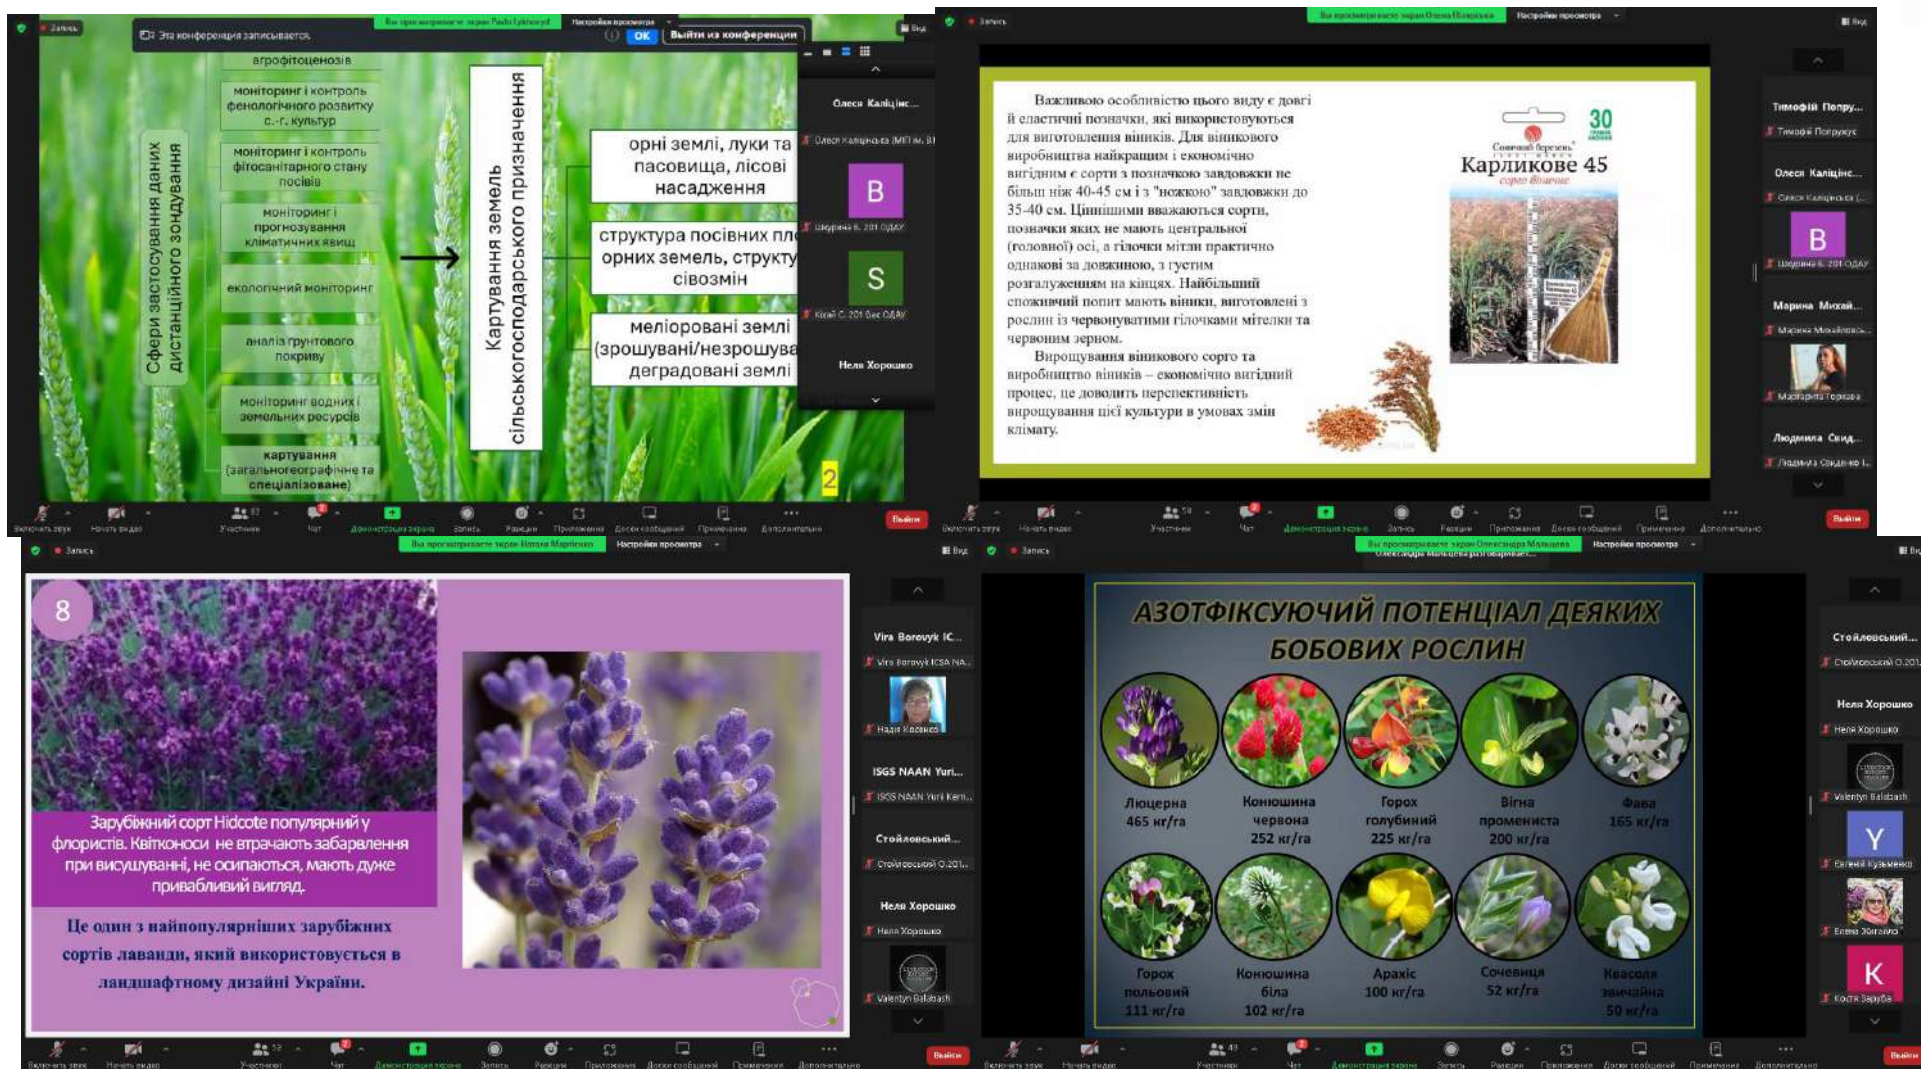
Запись
Эта конференция записывается.
OK
Выйти из конференции

Сфери застосування даних дистанційного зондування

агрофітоценозів
моніторинг і контроль фенологічного розвитку с.-г. культур
моніторинг і контроль фітосанітарного стану посівів
моніторинг і прогнозування кліматичних явищ
екологічний моніторинг
аналіз ґрунтового покриву
моніторинг водних і земельних ресурсів
картування (загальногеографічне та спеціалізоване)

Картування земель сільськогосподарського призначення

орні землі, луки та пасовища, лісові насадження
структура посівних пл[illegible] орних земель, структу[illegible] сівозмін
меліоровані землі (зрошувані/незрошува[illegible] деградовані землі

2

Олеся Каліїнс...
B
S
Неля Хорошко

Выйти

Важливою особливістю цього виду є довгі й еластичні позначки, які використовуються для виготовлення віників. Для віникового виробництва найкращим і економічно вигідним є сорти з позначкою завдовжки не більш ніж 40-45 см і з "ніжкою" завдовжки до 35-40 см. Ціннішими вважаються сорти, позначки яких не мають центральної (головної) осі, а гілочки мітли практично однакові за довжиною, з густим розгалуженням на кінцях. Найбільший споживчий попит мають віники, виготовлені з рослин із червонуватими гілочками мітелки та червоним зерном.

Вирощування віникового сорго та виробництво віників – економічно вигідний процес, це доводить перспективність вирощування цієї культури в умовах змін клімату.

30
Карликове 45
сорго віничне

Тимофій Попру...
Олеся Каліїнс...
B
Марина Михай...
Людмила Свид...

8

Зарубіжний сорт Hidcote популярний у флористів. Квітконоси не втрачають забарвлення при висушуванні, не осипаються, мають дуже привабливий вигляд.

Це один з найпопулярніших зарубіжних сортів лаванди, який використовується в ландшафтному дизайні України.

Vira Borovyk IC...
ISGS NAAN Yuri...
Стойловський...
Неля Хорошко

АЗОТФІКСУЮЧИЙ ПОТЕНЦІАЛ ДЕЯКИХ БОБОВИХ РОСЛИН

Люцерна 465 кг/га
Конюшина червона 252 кг/га
Горох голубиний 225 кг/га
Вігна промениста 200 кг/га
Фава 165 кг/га
Горох польовий 111 кг/га
Конюшина біла 102 кг/га
Арахіс 100 кг/га
Сочевиця 52 кг/га
Квасоля звичайна 50 кг/га

Стойловський...
Неля Хорошко
Y
K

Включить звук
Начать видео
Участники
Чат
Демонстрация экрана
Запись
Реакции
Приложения
Доски сообщений
Примечания
Дополнительно
Выйти